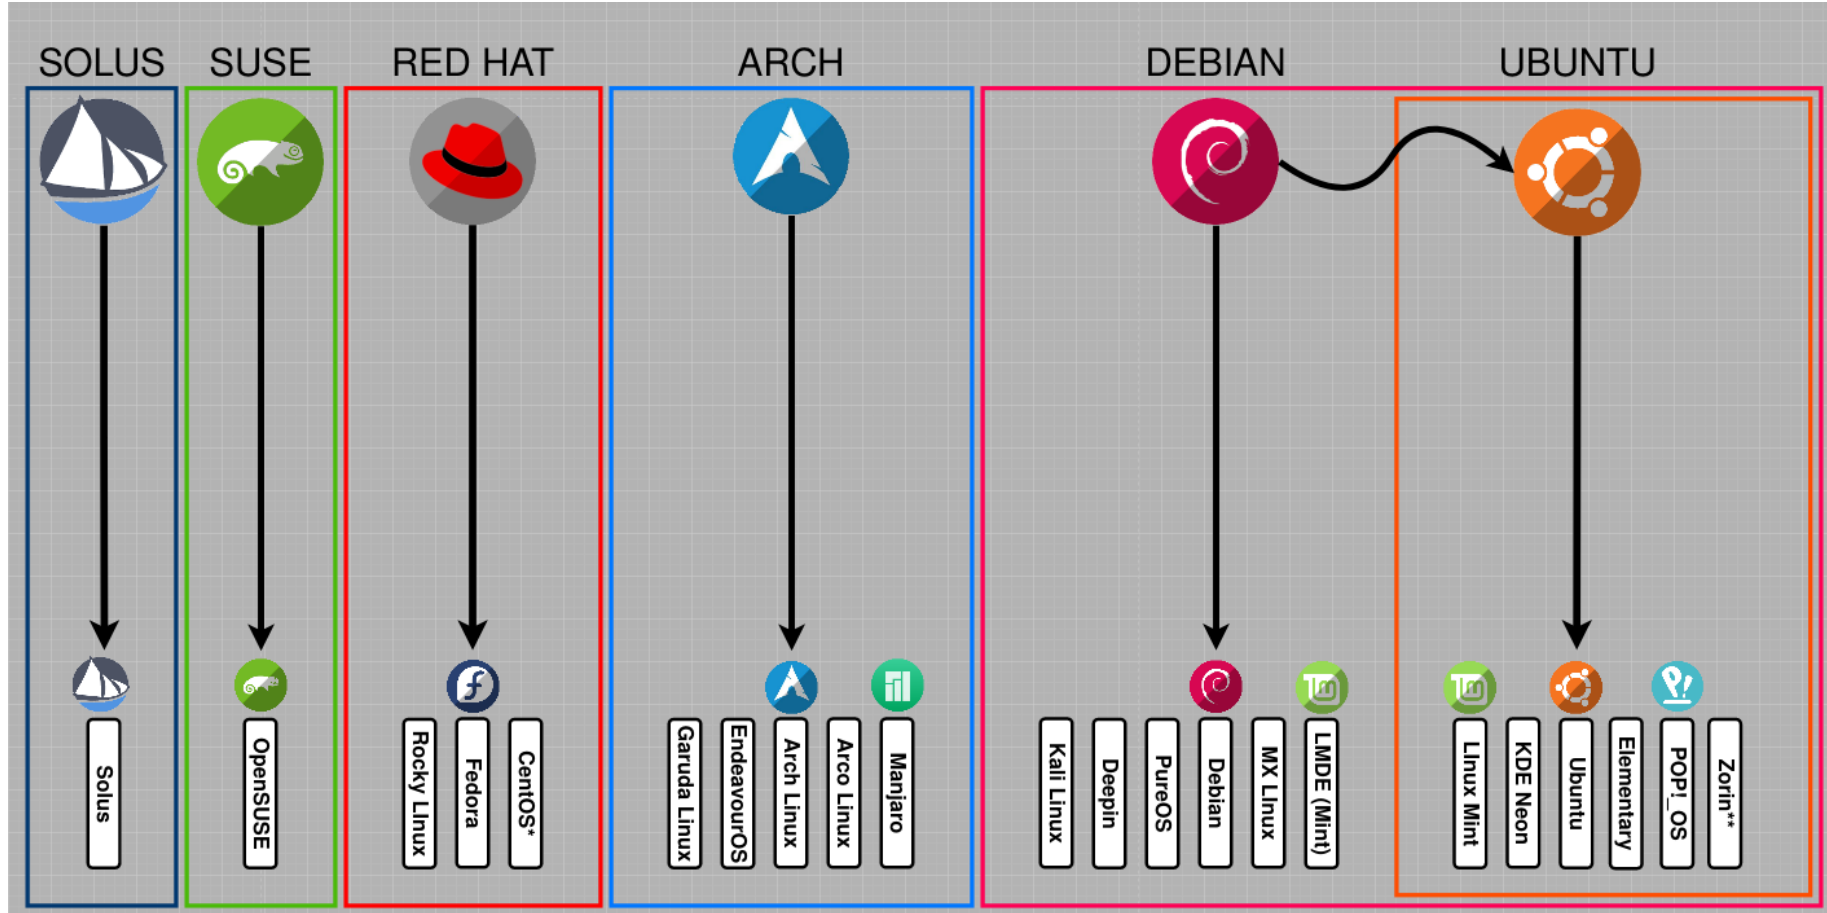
SOLUS SUSE RED HAT ARCH DEBIAN UBUNTU

Solus

OpenSUSE

Rocky Linux
Fedora
CentOS*

Garuda Linux
EndeavourOS
Arch Linux
Arco Linux
Manjaro

Kali Linux
Deepin
PureOS
Debian
MX Linux
LMDE (Mint)

Linux Mint
KDE Neon
Ubuntu
Elementary
POP!_OS
Zorin**